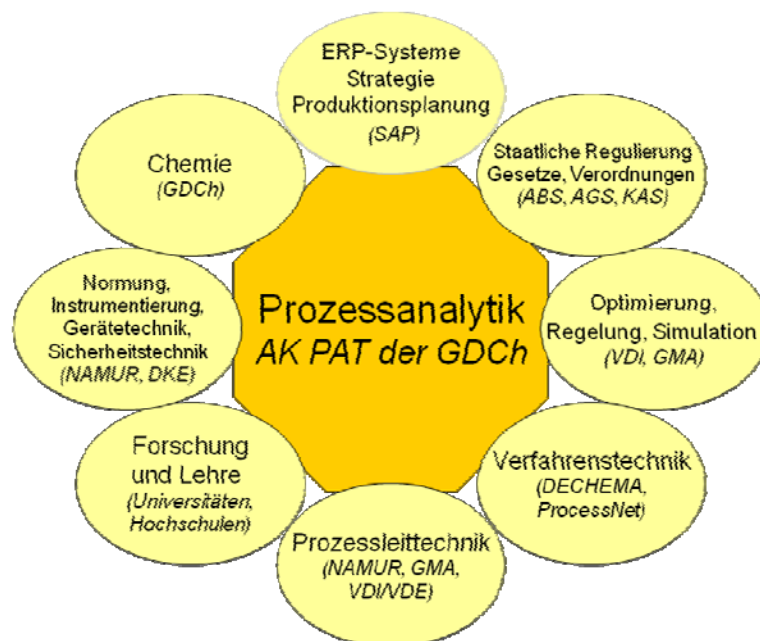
Prozessanalytik
AK PAT der GDCh

ERP-Systeme
Strategie
Produktionsplanung
(SAP)

Staatliche Regulierung
Gesetze, Verordnungen
(ABS, AGS, KAS)

Optimierung,
Regelung, Simulation
(VDI, GMA)

Verfahrenstechnik
(DECHEMA,
ProcessNet)

Prozessleittechnik
(NAMUR, GMA,
VDI/VDE)

Forschung
und Lehre
(Universitäten,
Hochschulen)

Normung,
Instrumentierung,
Gerätetechnik,
Sicherheitstechnik
(NAMUR, DKE)

Chemie
(GDCh)